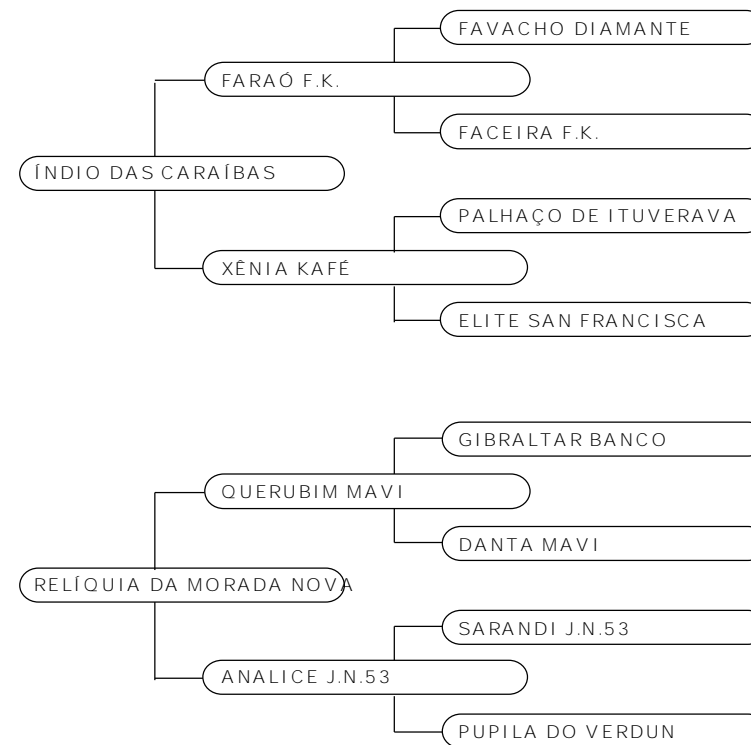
FAVACHO DIAMANTE

FARAÓ F.K.

FACEIRA F.K.

ÍNDIO DAS CARAÍBAS

PALHAÇO DE ITUVERAVA

XÊNIA KAFÉ

ELITE SAN FRANCISCA

GIBRALTAR BANCO

QUERUBIM MAVI

DANTA MAVI

RELÍQUIA DA MORADA NOVA

SARANDI J.N.53

ANALICE J.N.53

PUPILA DO VERDUN